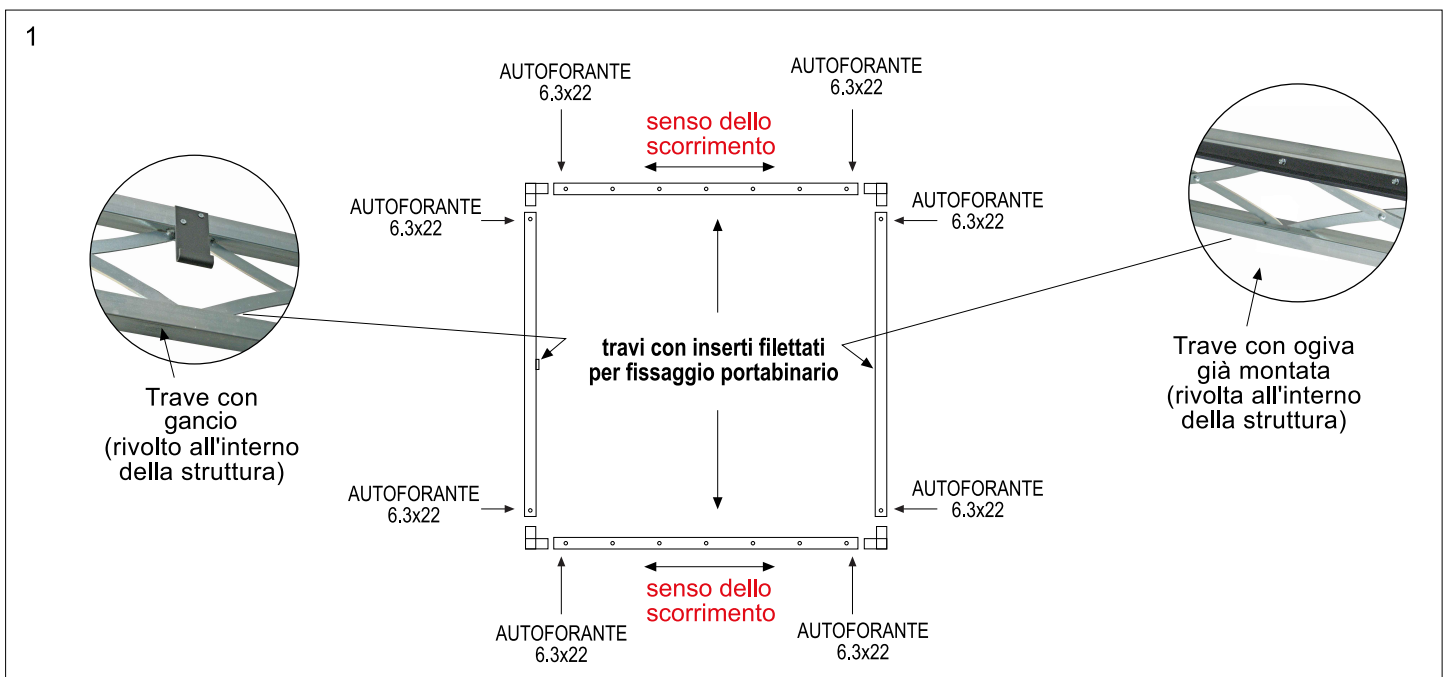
1

AUTOFORANTE 6.3x22

AUTOFORANTE 6.3x22

senso dello scorrimento

AUTOFORANTE 6.3x22

AUTOFORANTE 6.3x22

travi con inserti filettati per fissaggio portabinario

Trave con gancio (rivolto all'interno della struttura)

Trave con ogiva già montata (rivolta all'interno della struttura)

AUTOFORANTE 6.3x22

AUTOFORANTE 6.3x22

senso dello scorrimento

AUTOFORANTE 6.3x22

AUTOFORANTE 6.3x22